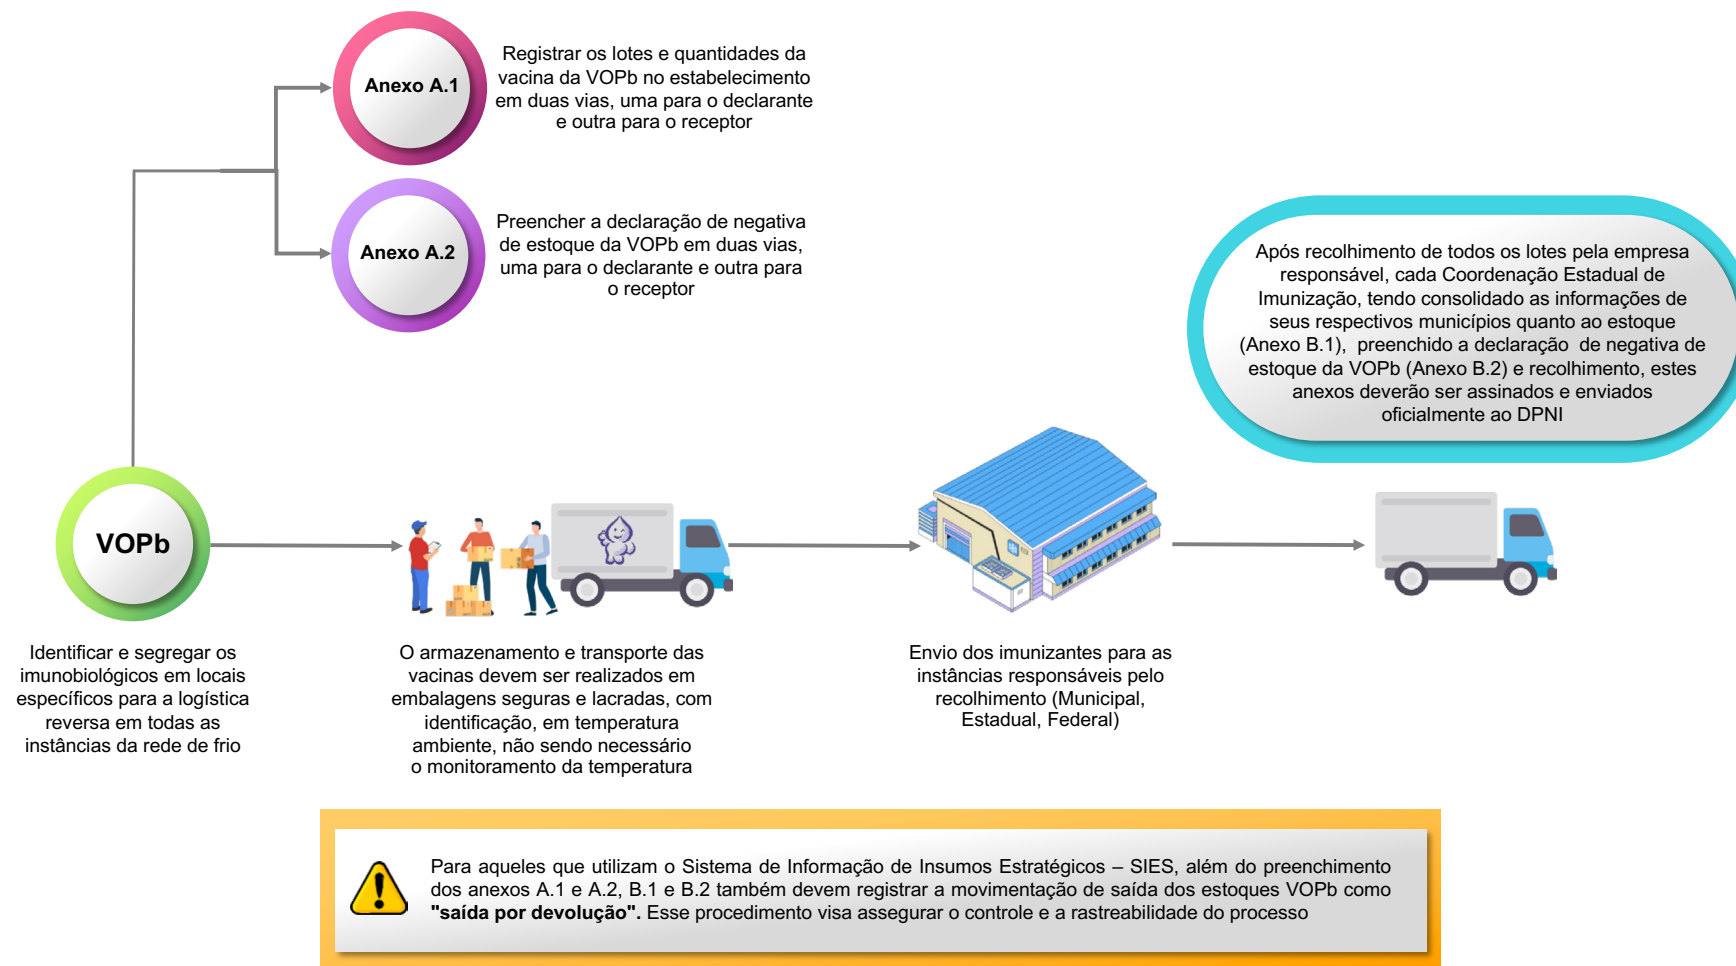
Anexo A.1

Registrar os lotes e quantidades da vacina da VOPb no estabelecimento em duas vias, uma para o declarante e outra para o receptor

Anexo A.2

Preencher a declaração de negativa de estoque da VOPb em duas vias, uma para o declarante e outra para o receptor

Após recolhimento de todos os lotes pela empresa responsável, cada Coordenação Estadual de Imunização, tendo consolidado as informações de seus respectivos municípios quanto ao estoque (Anexo B.1), preenchido a declaração de negativa de estoque da VOPb (Anexo B.2) e recolhimento, estes anexos deverão ser assinados e enviados oficialmente ao DPNI

VOPb

Identificar e segregar os imunobiológicos em locais específicos para a logística reversa em todas as instâncias da rede de frio

O armazenamento e transporte das vacinas devem ser realizados em embalagens seguras e lacradas, com identificação, em temperatura ambiente, não sendo necessário o monitoramento da temperatura

Envio dos imunizantes para as instâncias responsáveis pelo recolhimento (Municipal, Estadual, Federal)

Para aqueles que utilizam o Sistema de Informação de Insumos Estratégicos – SIES, além do preenchimento dos anexos A.1 e A.2, B.1 e B.2 também devem registrar a movimentação de saída dos estoques VOPb como **"saída por devolução".** Esse procedimento visa assegurar o controle e a rastreabilidade do processo